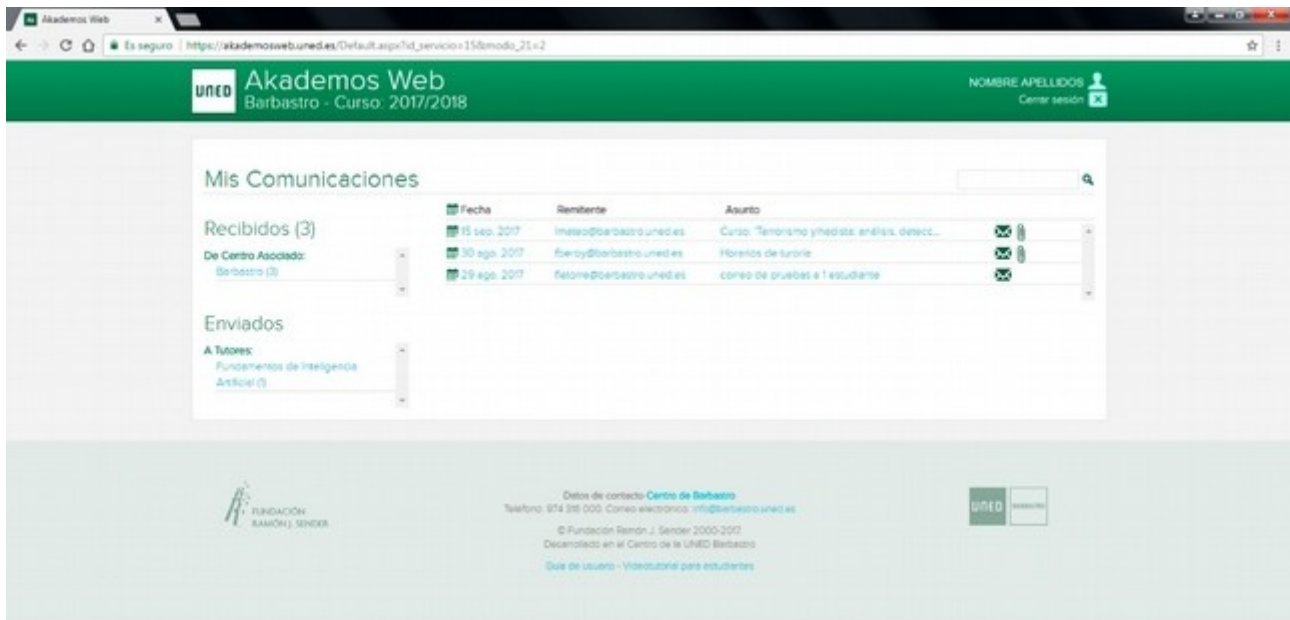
Akademos Web

Es seguro | https://akademosweb.uned.es/Default.aspx?id_servicio=15&modo_21=2

UNED Akademos Web
Barbastro - Curso: 2017/2018

NOMBRE APELLIDOS
Cerrar sesión

Mis Comunicaciones

Recibidos (3)

De Centro Asociado:
Barbastro (3)

Enviados

A Tutores:
Fundamentos de Inteligencia Artificial (1)

| Fecha | Remitente | Asunto |
|---|---|---|
| 15 sep. 2017 | lmateo@barbastro.uned.es | Curso: "Terrorismo yihadista: análisis, detecc... |
| 30 ago. 2017 | fberoy@barbastro.uned.es | Horarios de tutoría |
| 29 ago. 2017 | flatorre@barbastro.uned.es | correo de pruebas a 1 estudiante |

FUNDACIÓN RAMÓN J. SENDER

Datos de contacto Centro de Barbastro
Teléfono: 974 316 000. Correo electrónico: info@barbastro.uned.es
© Fundación Ramón J. Sender 2000-2017
Desarrollado en el Centro de la UNED Barbastro
Guía de usuario - Videotutorial para estudiantes

UNED BARBASTRO